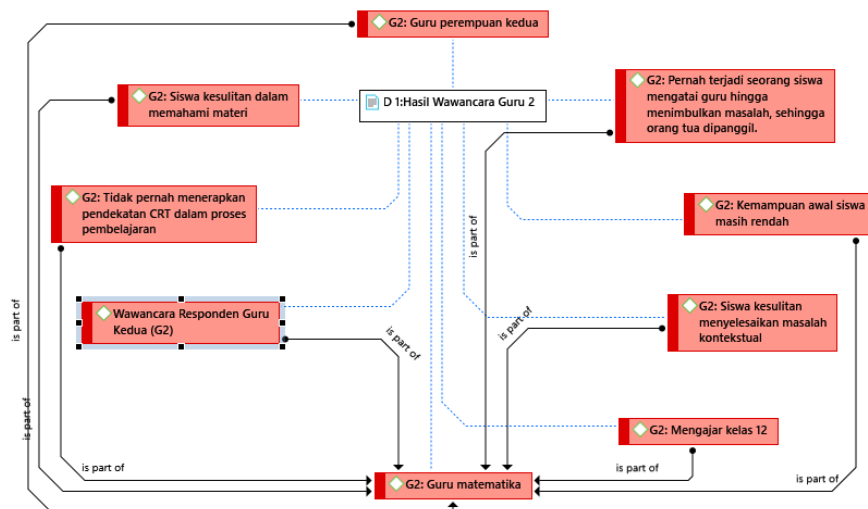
G2: Guru perempuan kedua

G2: Siswa kesulitan dalam memahami materi

D 1:Hasil Wawancara Guru 2

G2: Pernah terjadi seorang siswa mengatai guru hingga menimbulkan masalah, sehingga orang tua dipanggil.

G2: Tidak pernah menerapkan pendekatan CRT dalam proses pembelajaran

G2: Kemampuan awal siswa masih rendah

is part of

Wawancara Responden Guru Kedua (G2)

G2: Siswa kesulitan menyelesaikan masalah kontekstual

is part of

is part of

is part of

is part of

G2: Mengajar kelas 12

is part of

is part of

is part of

G2: Guru matematika

is part of